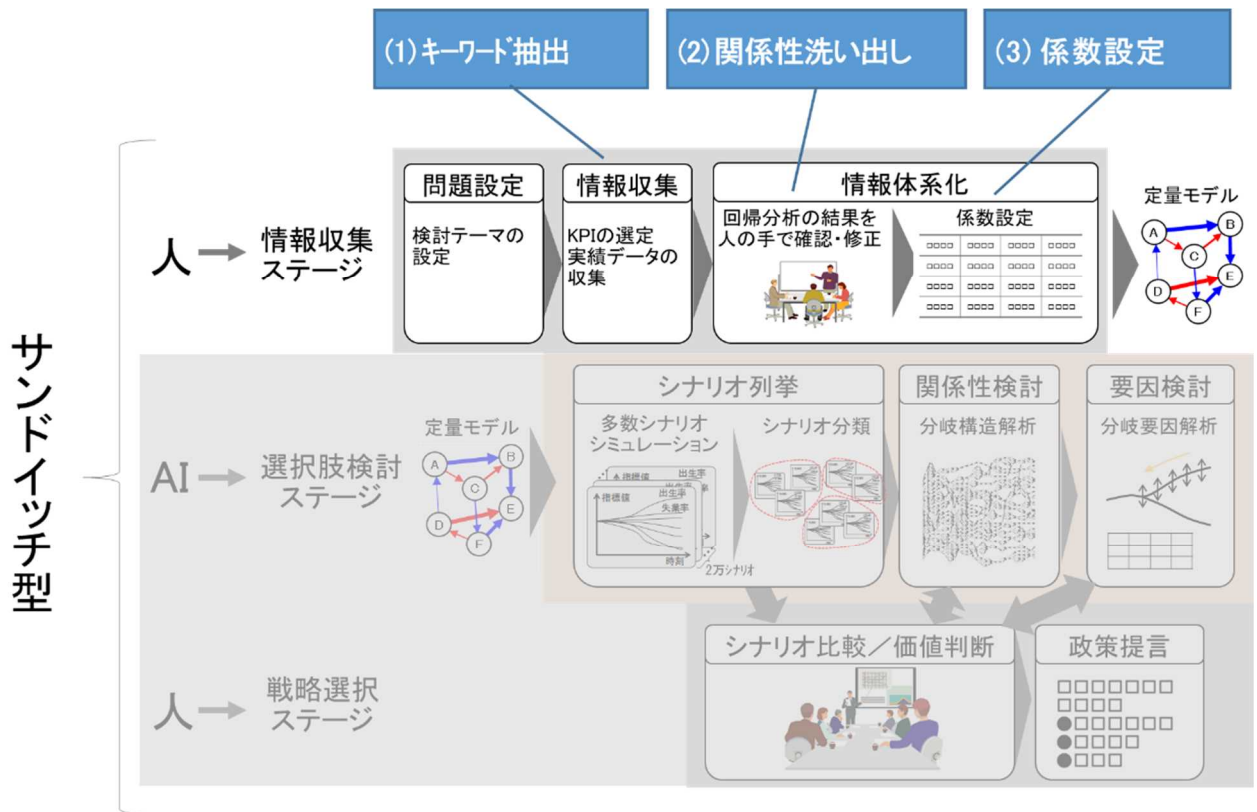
(1)キーワード抽出

(2)関係性洗い出し

(3) 係数設定

サンドイッチ型

人 → 情報収集ステージ

問題設定
検討テーマの設定

情報収集
KPIの選定
実績データの収集

情報体系化
回帰分析の結果を人の手で確認・修正
係数設定

定量モデル
A B C D E F

AI → 選択肢検討ステージ

定量モデル
A B C D E F

シナリオ列挙
多数シナリオシミュレーション
シナリオ分類
指標値
出生率
失業率
時刻
2万シナリオ

関係性検討
分岐構造解析

要因検討
分岐要因解析

人 → 戦略選択ステージ

シナリオ比較／価値判断

政策提言